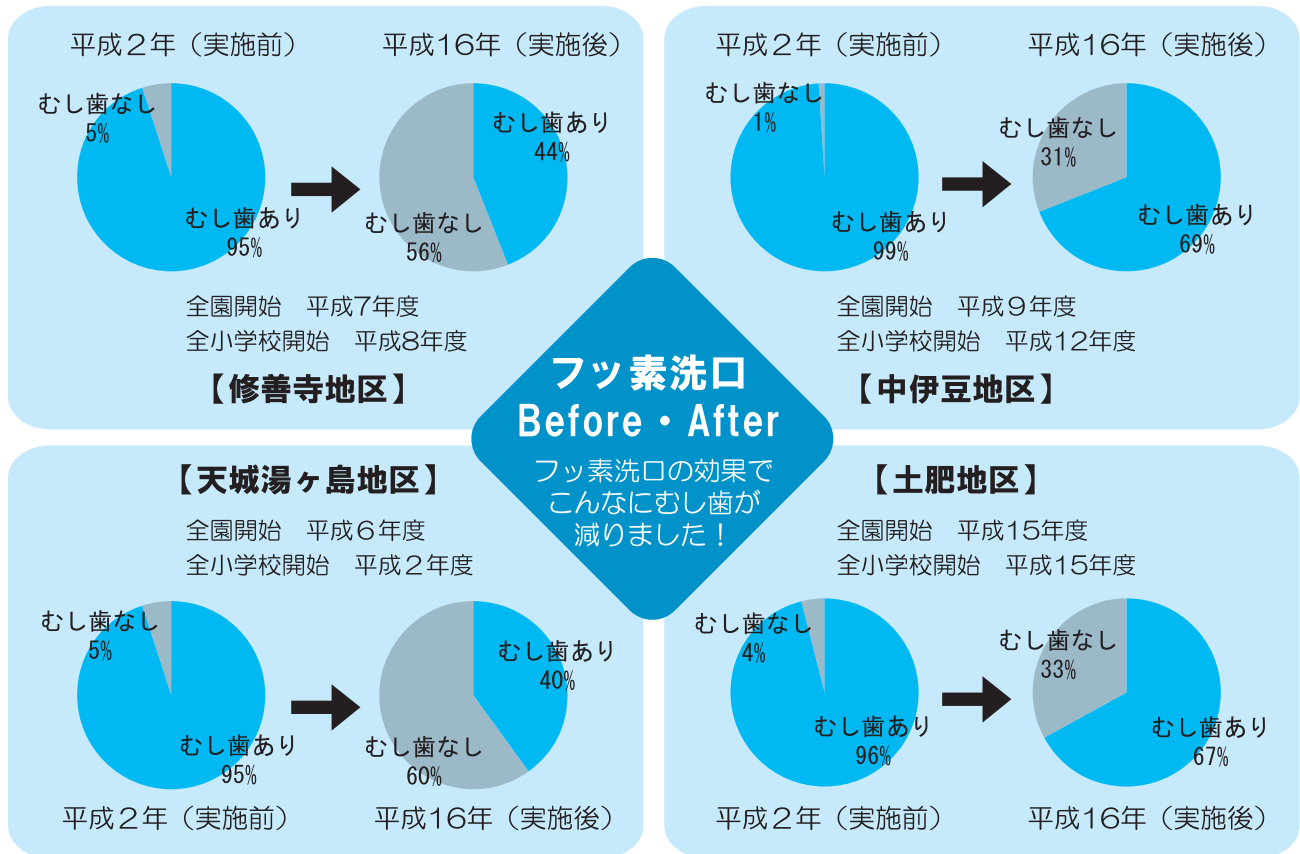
平成２年（実施前）
むし歯なし
5%
むし歯あり
95%

平成16年（実施後）
むし歯あり
44%
むし歯なし
56%

全園開始　平成7年度
全小学校開始　平成8年度

【修善寺地区】

平成２年（実施前）
むし歯なし
1%
むし歯あり
99%

平成16年（実施後）
むし歯なし
31%
むし歯あり
69%

全園開始　平成９年度
全小学校開始　平成12年度

【中伊豆地区】

フッ素洗口
Before・After
フッ素洗口の効果でこんなにむし歯が減りました！

【天城湯ヶ島地区】

全園開始　平成６年度
全小学校開始　平成２年度

むし歯なし
5%
むし歯あり
95%
平成２年（実施前）

むし歯あり
40%
むし歯なし
60%
平成16年（実施後）

【土肥地区】

全園開始　平成15年度
全小学校開始　平成15年度

むし歯なし
4%
むし歯あり
96%
平成２年（実施前）

むし歯なし
33%
むし歯あり
67%
平成16年（実施後）